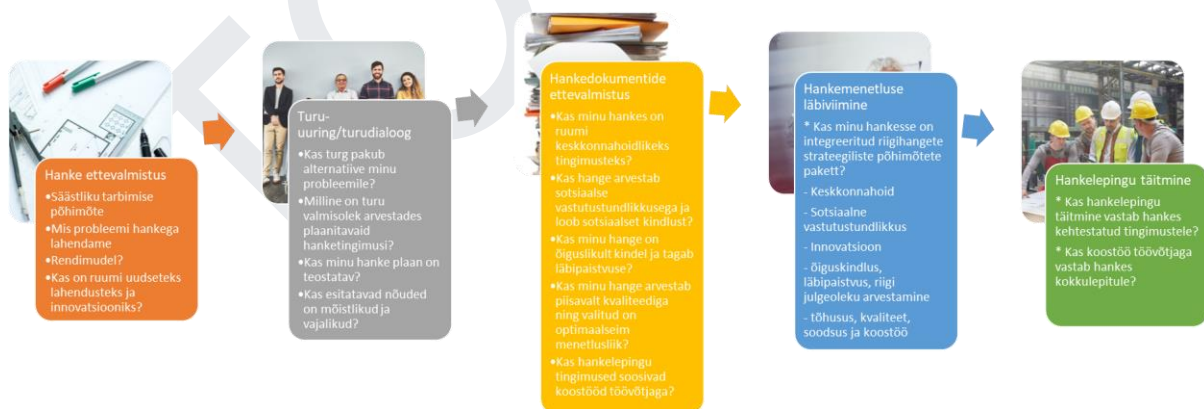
Hanke ettevalmistus
•Säästliku tarbimise põhimõte
•Mis probleemi hankega lahendame
•Rendimudel?
•Kas on ruumi uudseteks lahendusteks ja innovatsiooniks?

Turu-uuring/turudialoog
•Kas turg pakub alternatiive minu probleemile?
•Milline on turu valmisolek arvestades plaanitavaid hanketingimusi?
•Kas minu hanke plaan on teostatav?
•Kas esitatavad nõuded on mõistlikud ja vajalikud?

Hankedokumentide ettevalmistus
•Kas minu hankes on ruumi keskkonnahoidlikeks tingimusteks?
•Kas hange arvestab sotsiaalse vastutustundlikkusega ja loob sotsiaalset kindlust?
•Kas minu hange on õiguslikult kindel ja tagab läbipaistvuse?
•Kas minu hange arvestab piisavalt kvaliteediga ning valitud on optimaalseim menetlusliik?
•Kas hankelepingu tingimused soosivad koostööd töövõtjaga?

Hankemenetluse läbiviimine
* Kas minu hankesse on integreeritud riigihangete strateegiliste põhimõtete pakett?
- Keskkonnahoid
- Sotsiaalne vastutustundlikkus
- Innovatsioon
- õiguskindlus, läbipaistvus, riigi julgeoleku arvestamine
- tõhusus, kvaliteet, soodsus ja koostöö

Hankelepingu täitmine
* Kas hankelepingu täitmine vastab hankes kehtestatud tingimustele?
* Kas koostöö töövõtjaga vastab hankes kokkulepitule?